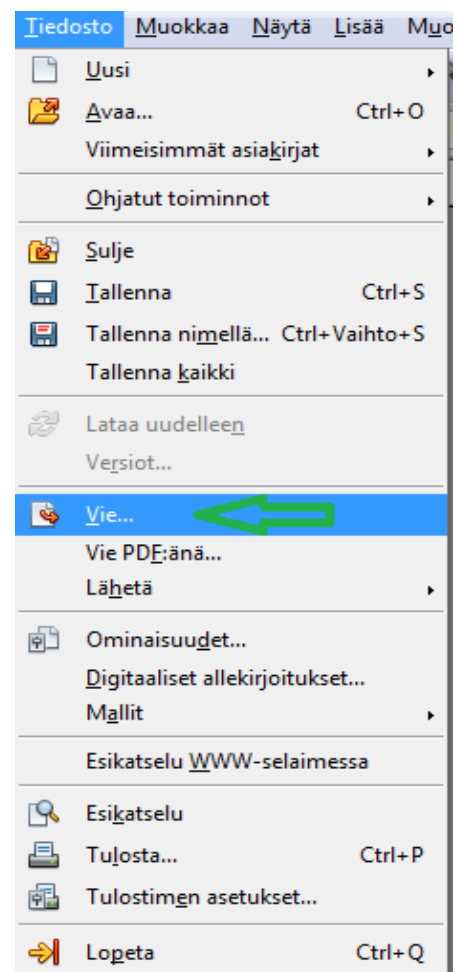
Tiedosto Muokkaa Näytä Lisää Muo

Uusi
Avaa... Ctrl+O
Viimeisimmät asiakirjat

Ohjatut toiminnot

Sulje
Tallenna Ctrl+S
Tallenna nimellä... Ctrl+Vaihto+S
Tallenna kaikki

Lataa uudelleen
Versiot...

Vie...
Vie PDF:änä...
Lähetä

Ominaisuudet...
Digitaaliset allekirjoitukset...
Mallit

Esikatselu WWW-selaimessa

Esikatselu
Tulosta... Ctrl+P
Tulostimen asetukset...

Lopeta Ctrl+Q